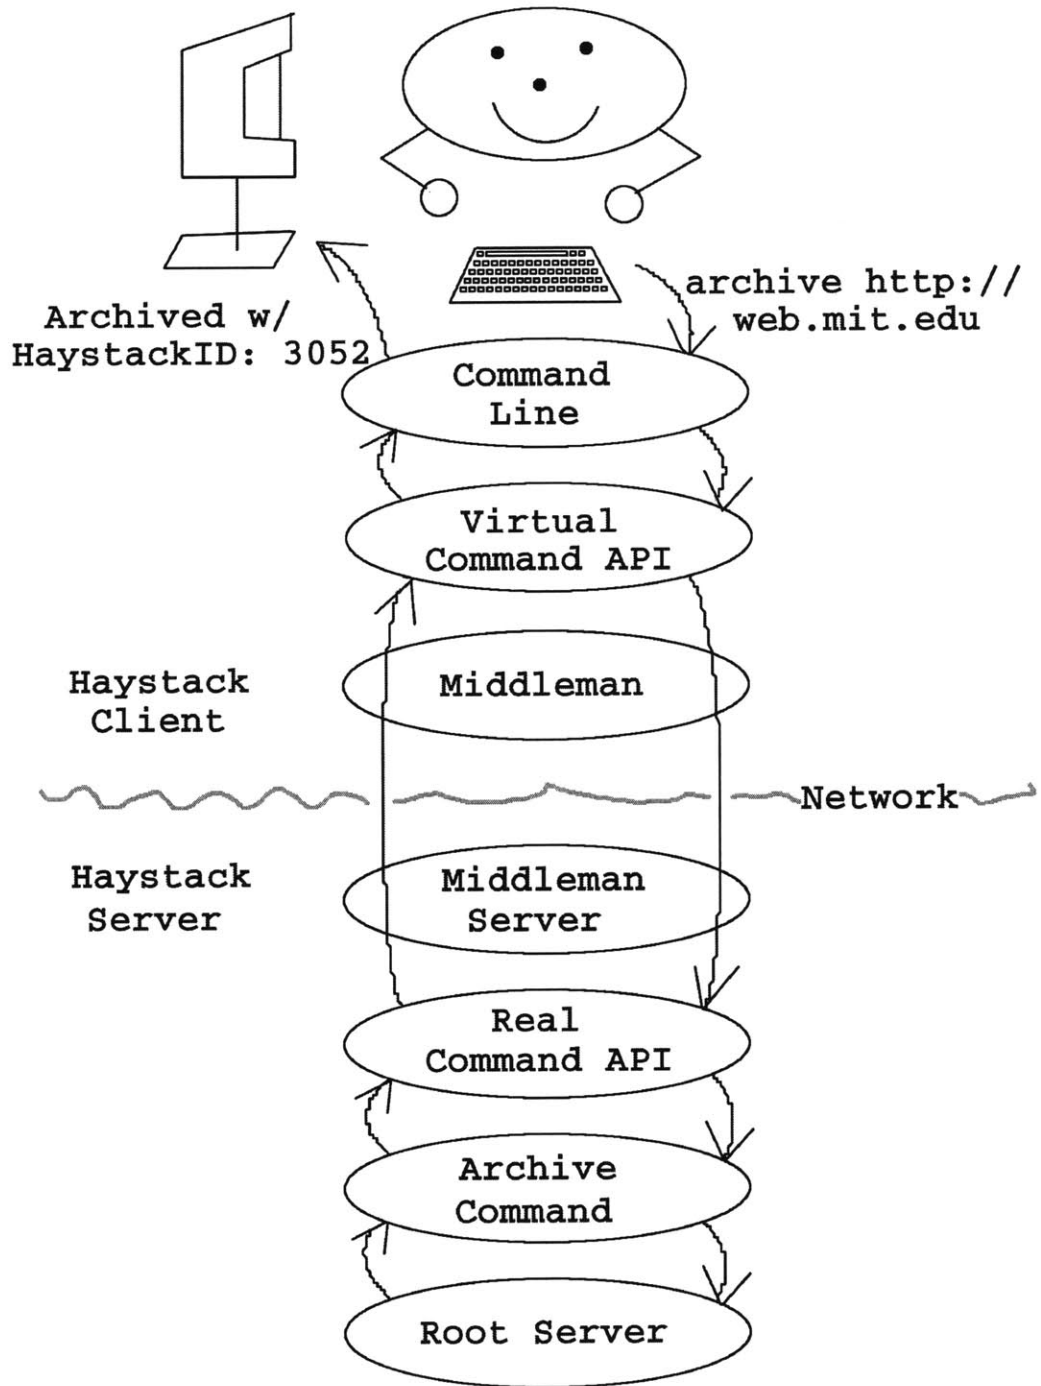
archive http://
web.mit.edu

Archived w/
HaystackID: 3052

Command
Line

Virtual
Command API

Haystack
Client

Middleman

Network

Haystack
Server

Middleman
Server

Real
Command API

Archive
Command

Root Server